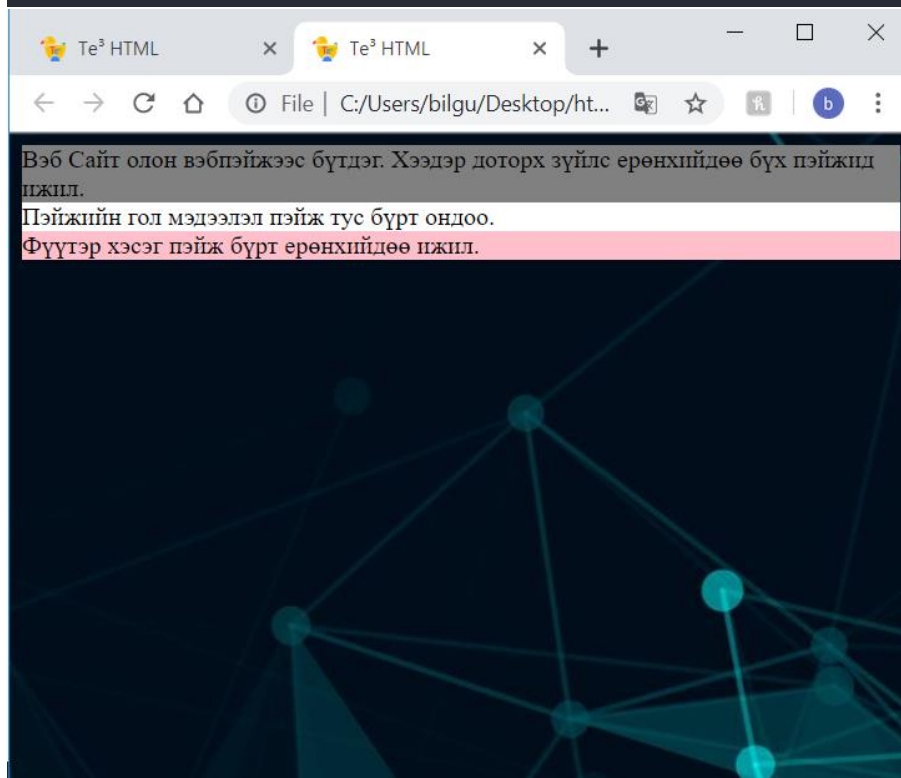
Te³ HTML ×
Te³ HTML ×
+
File | C:/Users/bilgu/Desktop/ht...
b

Вэб Сайт олон вэбпэйжээс бүтдэг. Хэдэр доторх зүйлс ерөнхийдөө бүх пэйжид ижил.
Пэйжийн гол мэдээлэл пэйж тус бүрт ондоо.
Фүүтэр хэсэг пэйж бүрт ерөнхийдөө ижил.